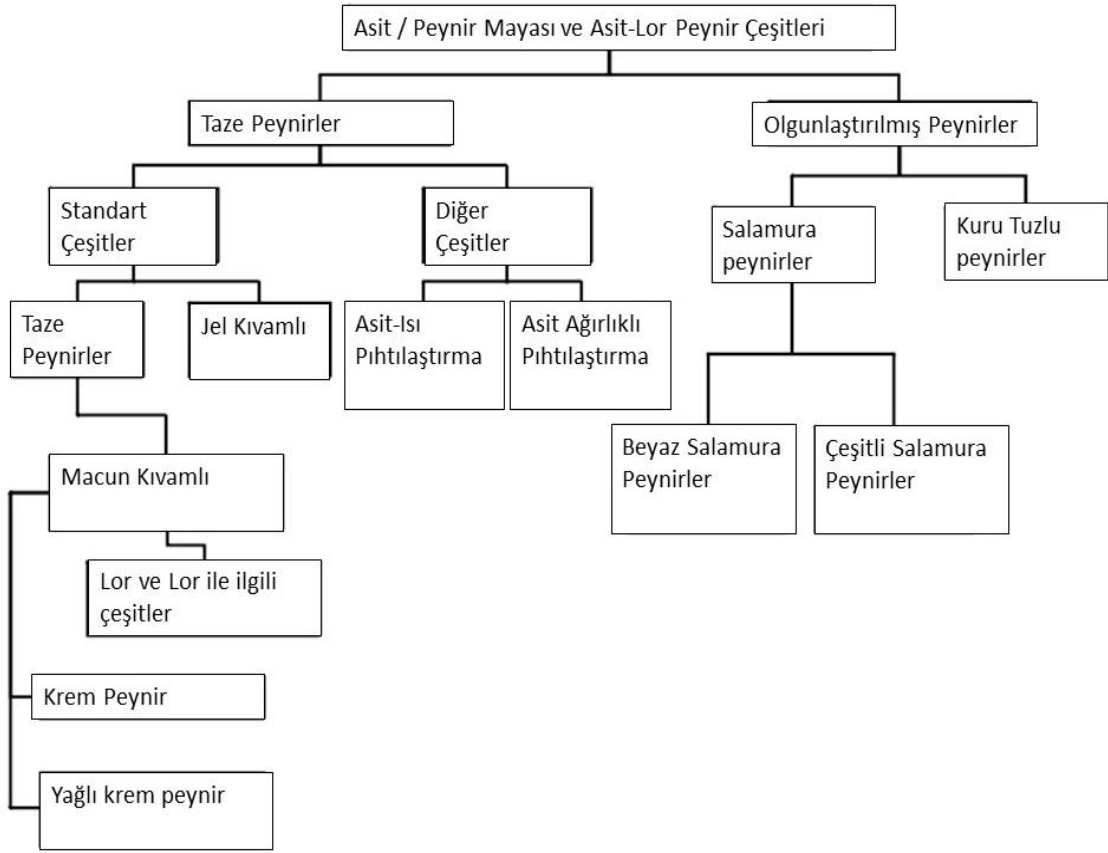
Asit / Peynir Mayası ve Asit-Lor Peynir Çeşitleri

Taze Peynirler

Olgunlaştırılmış Peynirler

Standart Çeşitler

Diğer Çeşitler

Salamura peynirler

Kuru Tuzlu peynirler

Taze Peynirler

Jel Kıvamlı

Asit-Isı Pıhtılaştırma

Asit Ağırlıklı Pıhtılaştırma

Beyaz Salamura Peynirler

Çeşitli Salamura Peynirler

Macun Kıvamlı

Lor ve Lor ile ilgili çeşitler

Krem Peynir

Yağlı krem peynir